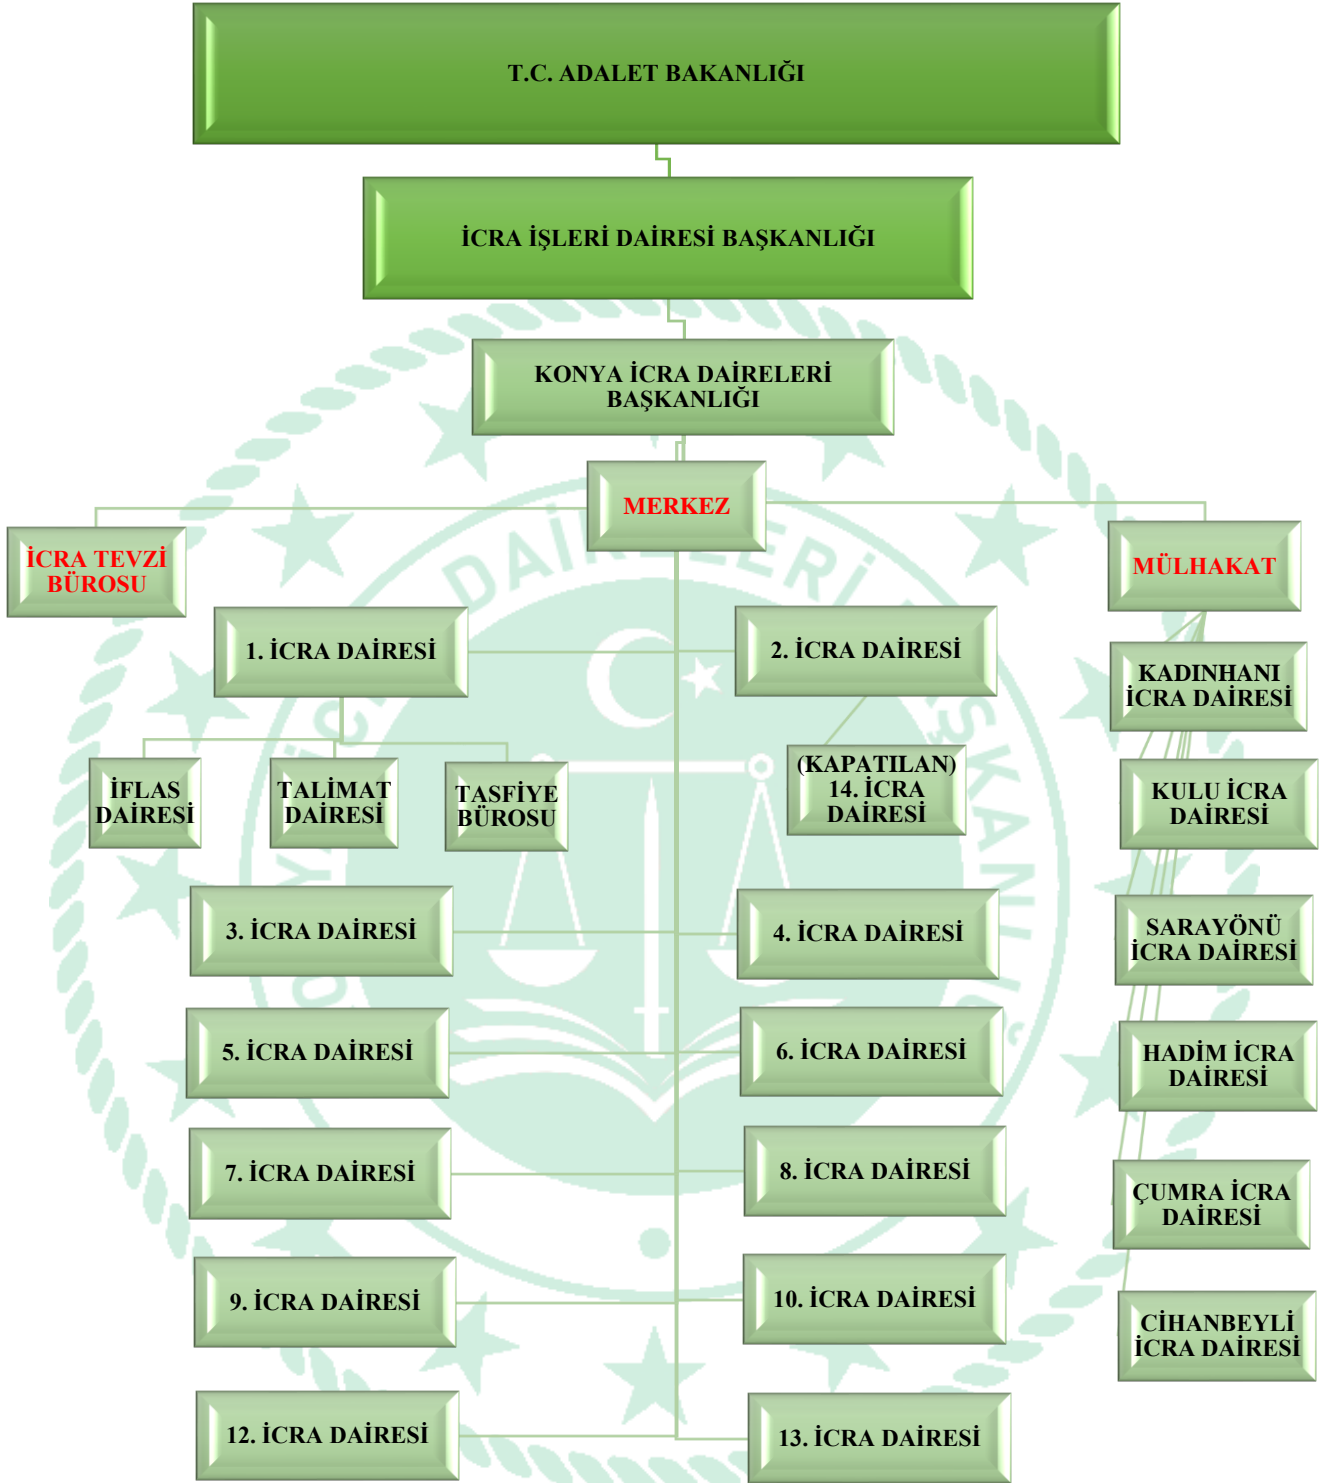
T.C. ADALET BAKANLIĞI

İCRA İŞLERİ DAİRESİ BAŞKANLIĞI

KONYA İCRA DAİRELERİ BAŞKANLIĞI

MERKEZ

İCRA TEVZİ BÜROSU

MÜLHAKAT

1. İCRA DAİRESİ

2. İCRA DAİRESİ

İFLAS DAİRESİ

TALİMAT DAİRESİ

TASFİYE BÜROSU

(KAPATILAN) 14. İCRA DAİRESİ

KADINHANI İCRA DAİRESİ

KULU İCRA DAİRESİ

SARAYÖNÜ İCRA DAİRESİ

HADİM İCRA DAİRESİ

ÇUMRA İCRA DAİRESİ

CİHANBEYLİ İCRA DAİRESİ

3. İCRA DAİRESİ

4. İCRA DAİRESİ

5. İCRA DAİRESİ

6. İCRA DAİRESİ

7. İCRA DAİRESİ

8. İCRA DAİRESİ

9. İCRA DAİRESİ

10. İCRA DAİRESİ

12. İCRA DAİRESİ

13. İCRA DAİRESİ